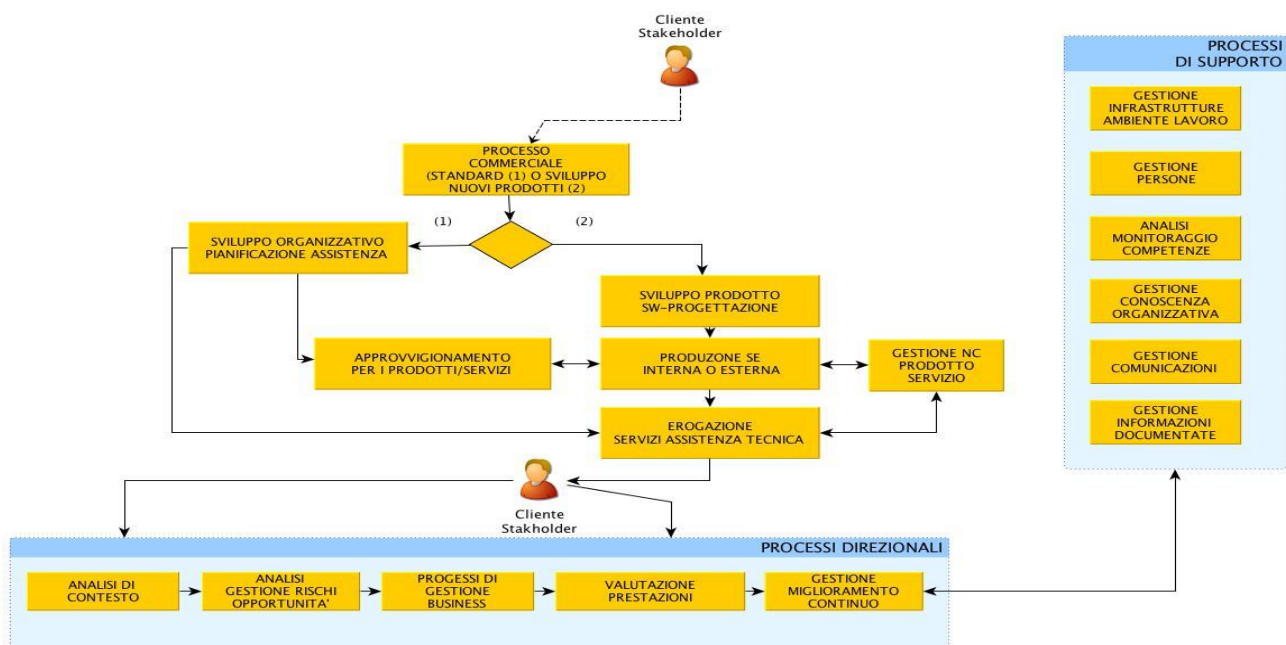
Cliente
Stakeholder

PROCESSO COMMERCIALE (STANDARD (1) O SVILUPPO NUOVI PRODOTTI (2)

(1)

(2)

SVILUPPO ORGANIZZATIVO PIANIFICAZIONE ASSISTENZA

SVILUPPO PRODOTTO SW-PROGETTAZIONE

APPROVVIGIONAMENTO PER I PRODOTTI/SERVIZI

PRODUZONE SE INTERNA O ESTERNA

GESTIONE NC PRODOTTO SERVIZIO

EROGAZIONE SERVIZI ASSISTENZA TECNICA

Cliente
Stakholder

PROCESSI DIREZIONALI

ANALISI DI CONTESTO

ANALISI GESTIONE RISCHI OPPORTUNITA'

PROGESSI DI GESTIONE BUSINESS

VALUTAZIONE PRESTAZIONI

GESTIONE MIGLIORAMENTO CONTINUO

PROCESSI DI SUPPORTO

GESTIONE INFRASTRUTTURE AMBIENTE LAVORO

GESTIONE PERSONE

ANALISI MONITORAGGIO COMPETENZE

GESTIONE CONOSCENZA ORGANIZZATIVA

GESTIONE COMUNICAZIONI

GESTIONE INFORMAZIONI DOCUMENTATE